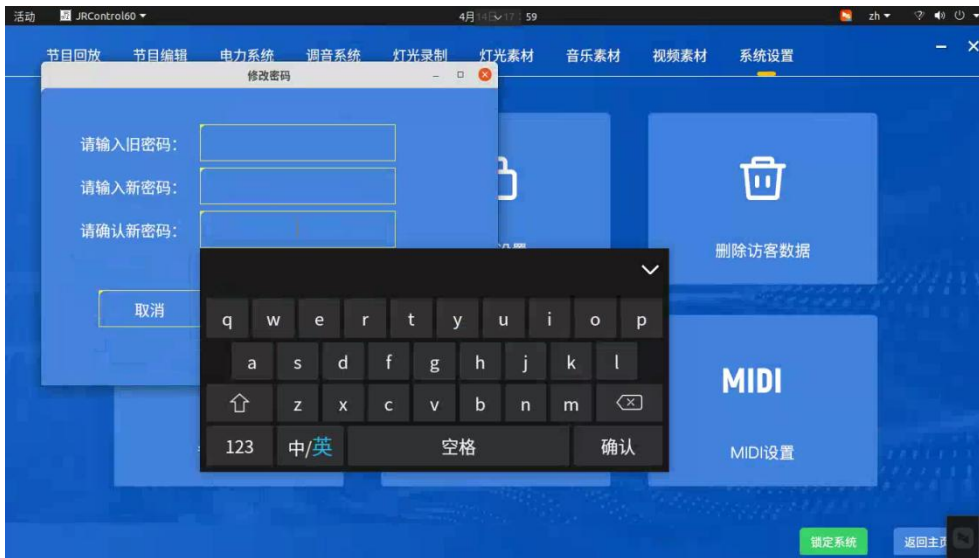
活动 JRControl60 ▾

4月14日 17 59

zh ▾

节目回放 节目编辑 电力系统 调音系统 灯光录制 灯光素材 音乐素材 视频素材 系统设置

修改密码

请输入旧密码:

请输入新密码:

请确认新密码:

取消

删除访客数据

MIDI

MIDI设置

q w e r t y u i o p

a s d f g h j k l

z x c v b n m

123 中/英 空格 确认

锁定系统

返回主页